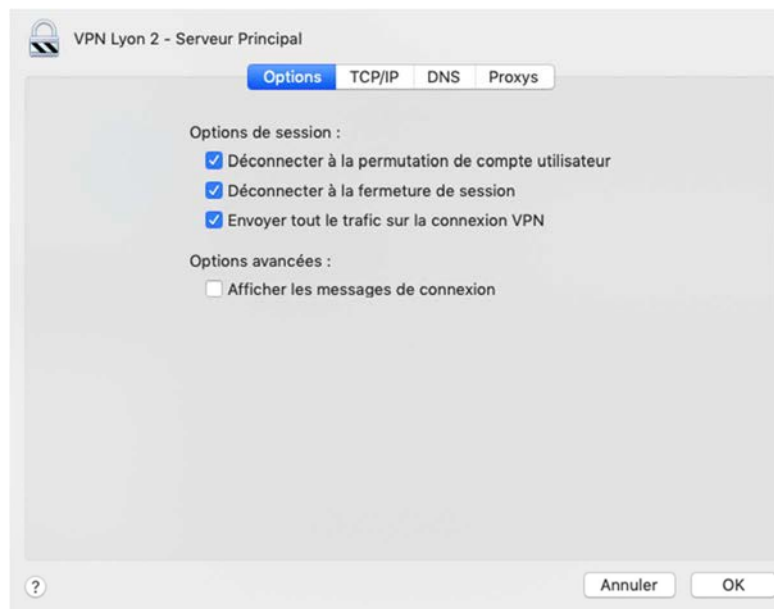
VPN Lyon 2 - Serveur Principal

Options TCP/IP DNS Proxys

Options de session :

Déconnecter à la permutation de compte utilisateur

Déconnecter à la fermeture de session

Envoyer tout le trafic sur la connexion VPN

Options avancées :

Afficher les messages de connexion

?

Annuler OK